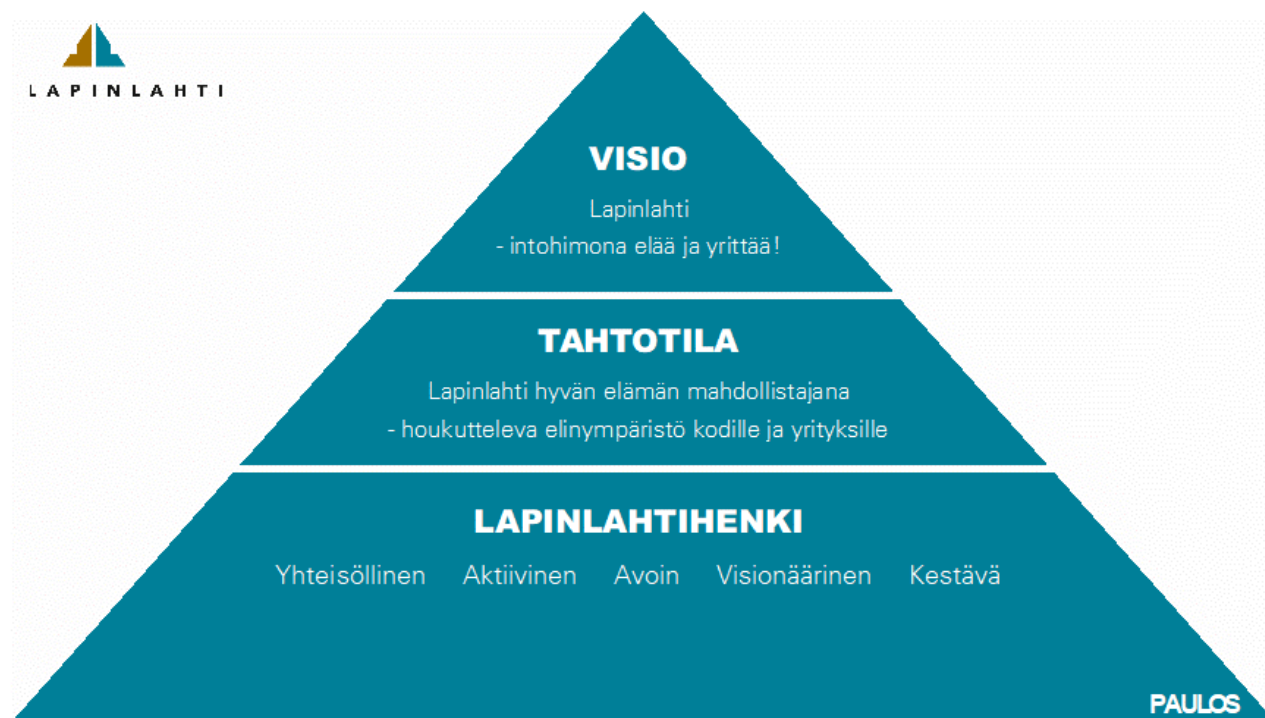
LAPINLAHTI

VISIO

Lapinlahti
- intohimona elää ja yrittää!

TAHTOTILA

Lapinlahti hyvän elämän mahdollistajana
- houkutteleva elinympäristö kodille ja yrityksille

LAPINLAHTIHENKI

Yhteisöllinen Aktiivinen Avoin Visionäärinen Kestävä

PAULOS